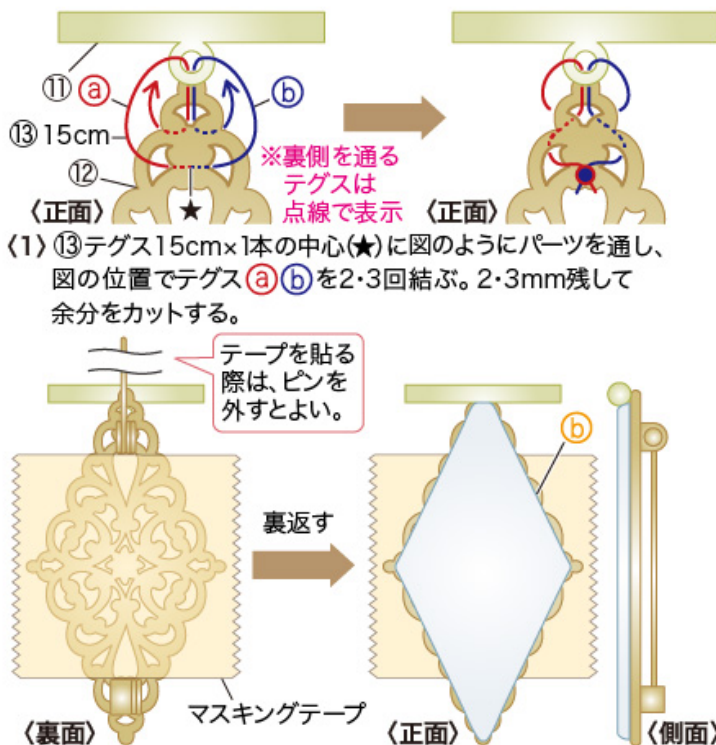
⑪ ⓐ

⑬15cm

⑫

★

ⓑ

※裏側を通るテグスは点線で表示

〈正面〉

〈正面〉

〈1〉⑬テグス15cm×1本の中心(★)に図のようにパーツを通し、図の位置でテグスⓐⓑを2・3回結ぶ。2・3mm残して余分をカットする。

テープを貼る際は、ピンを外すとよい。

裏返す

ⓑ

マスキングテープ

〈裏面〉

〈正面〉

〈側面〉